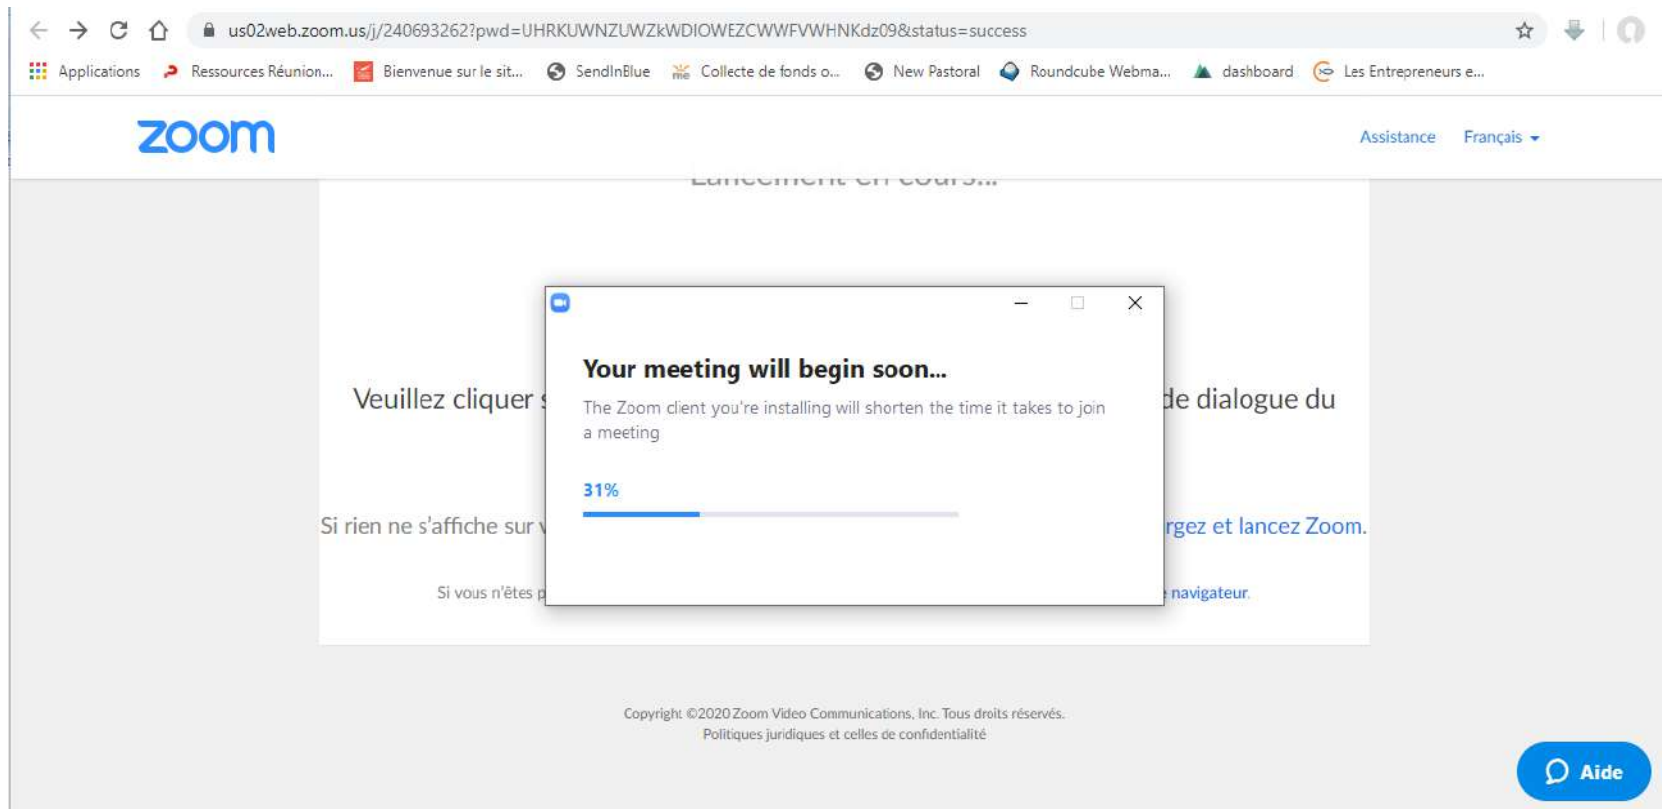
us02web.zoom.us/j/240693262?pwd=UHRKUWNZUWZkWDIOWEZCWWFVWHNKdz09&status=success

Applications Ressources Réunion... Bienvenue sur le sit... SendInBlue Collecte de fonds o... New Pastoral Roundcube Webma... dashboard Les Entrepreneurs e...

zoom

Assistance Français

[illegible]

Veuillez cliquer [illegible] de dialogue du

Si rien ne s'affiche sur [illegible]rgez et lancez Zoom.

Si vous n'êtes p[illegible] navigateur.

Your meeting will begin soon...

The Zoom client you're installing will shorten the time it takes to join a meeting

31%

Copyright ©2020 Zoom Video Communications, Inc. Tous droits réservés.
Politiques juridiques et celles de confidentialité

Aide